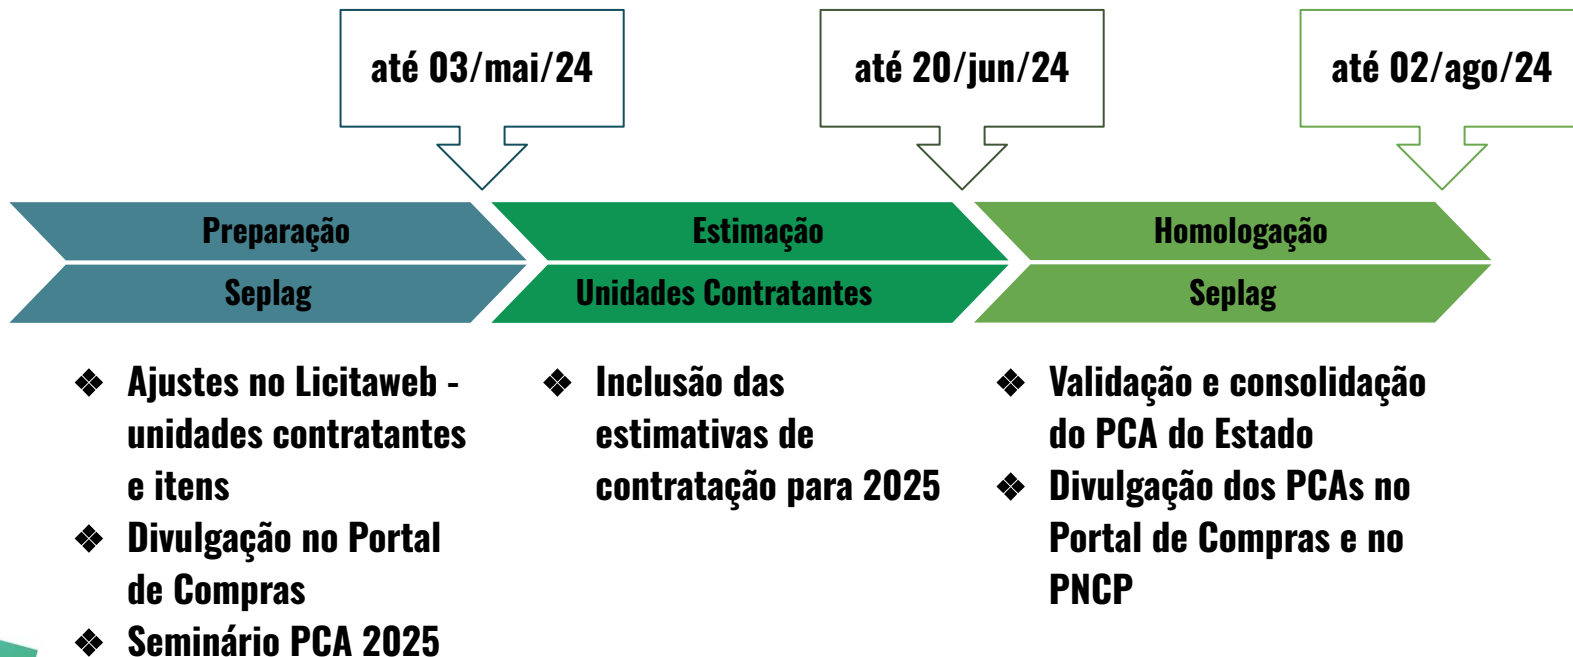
até 03/mai/24

até 20/jun/24

até 02/ago/24

Preparação
Seplag

Estimação
Unidades Contratantes

Homologação
Seplag

❖ Ajustes no Licitaweb - unidades contratantes e itens
❖ Divulgação no Portal de Compras
❖ Seminário PCA 2025

❖ Inclusão das estimativas de contratação para 2025

❖ Validação e consolidação do PCA do Estado
❖ Divulgação dos PCAs no Portal de Compras e no PNCP